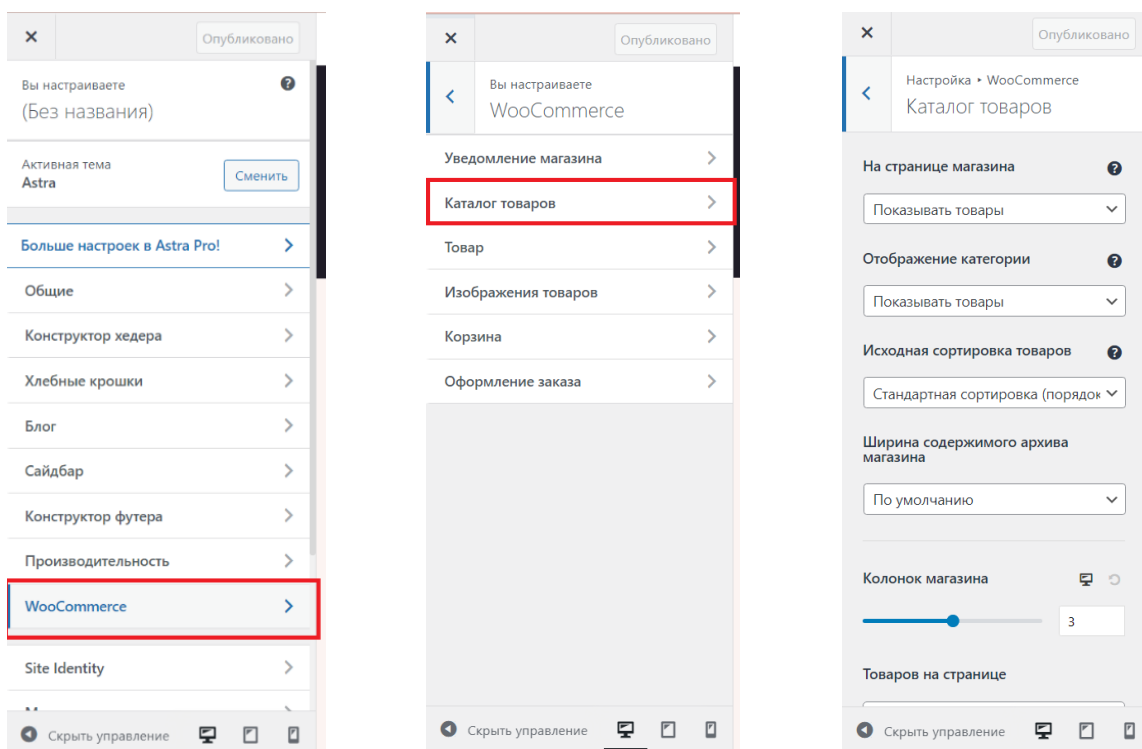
Опубликовано

Вы настраиваете
(Без названия)

Активная тема
Astra
Сменить

Больше настроек в Astra Pro!
Общие
Конструктор хедера
Хлебные крошки
Блог
Сайдбар
Конструктор футера
Производительность
WooCommerce
Site Identity

Скрыть управление

Опубликовано

Вы настраиваете
WooCommerce

Уведомление магазина
Каталог товаров
Товар
Изображения товаров
Корзина
Оформление заказа

Скрыть управление

Опубликовано

Настройка • WooCommerce
Каталог товаров

На странице магазина
Показывать товары

Отображение категории
Показывать товары

Исходная сортировка товаров
Стандартная сортировка (порядок

Ширина содержимого архива магазина
По умолчанию

Колонок магазина
3

Товаров на странице

Скрыть управление